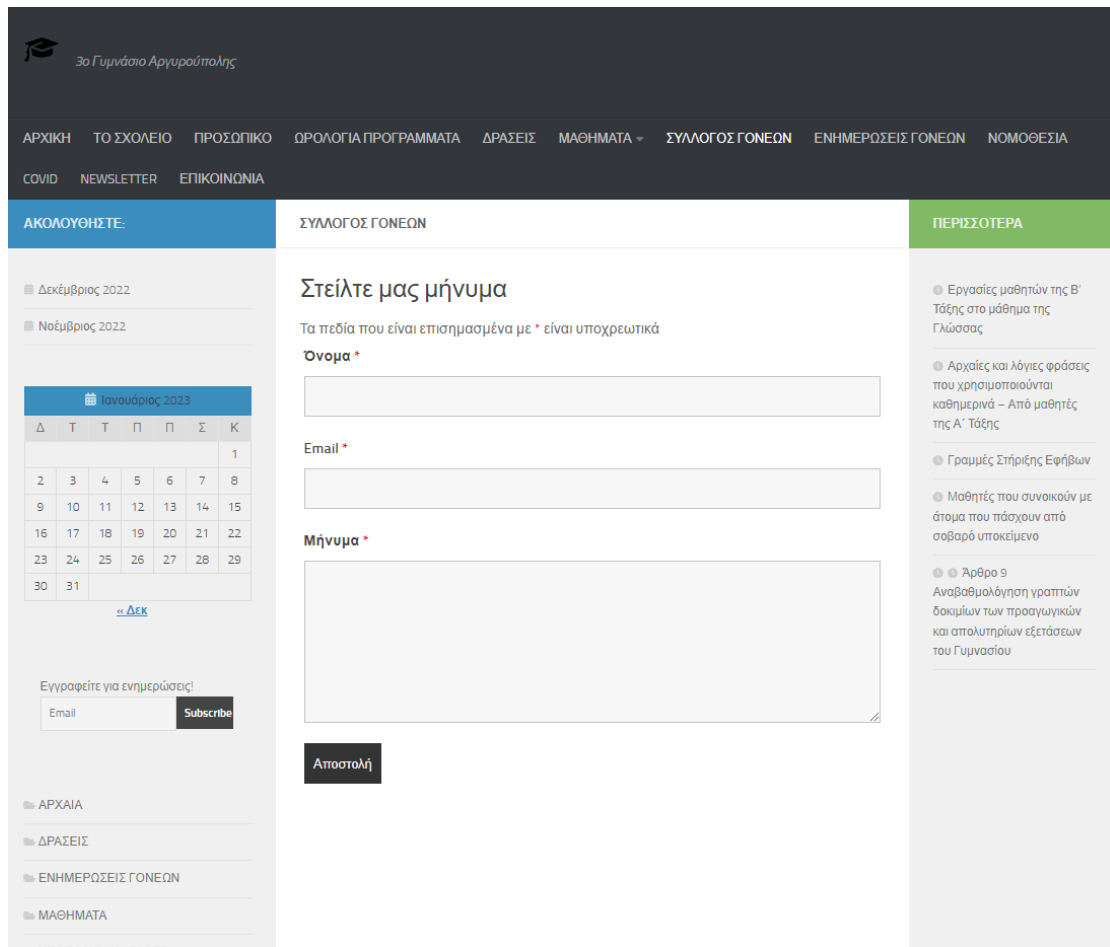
3ο Γυμνάσιο Αργυρούπολης

ΑΡΧΙΚΗ ΤΟ ΣΧΟΛΕΙΟ ΠΡΟΣΩΠΙΚΟ ΩΡΟΛΟΓΙΑ ΠΡΟΓΡΑΜΜΑΤΑ ΔΡΑΣΕΙΣ ΜΑΘΗΜΑΤΑ ΣΥΛΛΟΓΟΣ ΓΟΝΕΩΝ ΕΝΗΜΕΡΩΣΕΙΣ ΓΟΝΕΩΝ ΝΟΜΟΘΕΣΙΑ COVID NEWSLETTER ΕΠΙΚΟΙΝΩΝΙΑ

ΑΚΟΛΟΥΘΗΣΤΕ:

Δεκέμβριος 2022

Νοέμβριος 2022

Ιανουάριος 2023

| Δ | Τ | Τ | Π | Π | Σ | Κ |
|---|---|---|---|---|---|---|
| | | | | | | 1 |
| 2 | 3 | 4 | 5 | 6 | 7 | 8 |
| 9 | 10 | 11 | 12 | 13 | 14 | 15 |
| 16 | 17 | 18 | 19 | 20 | 21 | 22 |
| 23 | 24 | 25 | 26 | 27 | 28 | 29 |
| 30 | 31 | | | | | |

« Δεκ

Εγγραφείτε για ενημερώσεις!

Email

Subscribe

ΑΡΧΑΙΑ

ΔΡΑΣΕΙΣ

ΕΝΗΜΕΡΩΣΕΙΣ ΓΟΝΕΩΝ

ΜΑΘΗΜΑΤΑ

ΣΥΛΛΟΓΟΣ ΓΟΝΕΩΝ

Στείλτε μας μήνυμα

Τα πεδία που είναι επισημασμένα με * είναι υποχρεωτικά

Όνομα *

Email *

Μήνυμα *

Αποστολή

ΠΕΡΙΣΣΟΤΕΡΑ

Εργασίες μαθητών της Β' Τάξης στο μάθημα της Γλώσσας

Αρχαίες και λόγιες φράσεις που χρησιμοποιούνται καθημερινά – Από μαθητές της Α' Τάξης

Γραμμές Στήριξης Εφήβων

Μαθητές που συνοικούν με άτομα που πάσχουν από σοβαρό υποκείμενο

Άρθρο 9 Αναβαθμολόγηση γραπτών δοκιμίων των προαγωγικών και απολυτηρίων εξετάσεων του Γυμνασίου